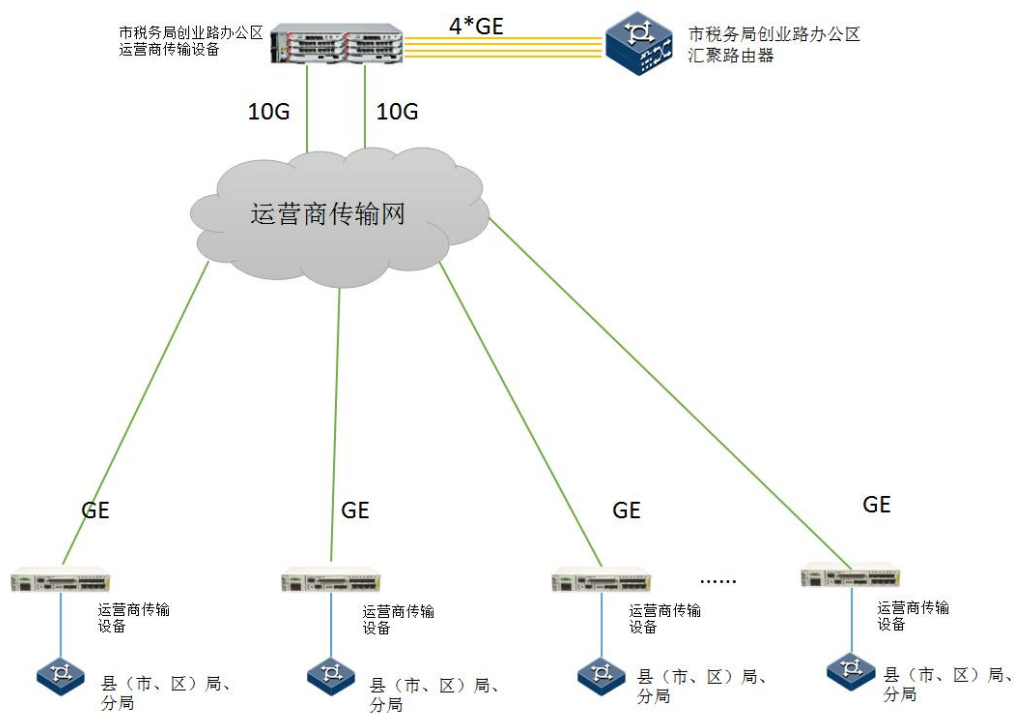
市税务局创业路办公区
运营商传输设备

4*GE

市税务局创业路办公区
汇聚路由器

10G

10G

运营商传输网

GE

GE

GE

GE

......

运营商传输
设备

运营商传输
设备

运营商传输
设备

运营商传输
设备

县（市、区）局、
分局

县（市、区）局、
分局

县（市、区）局、
分局

县（市、区）局、
分局